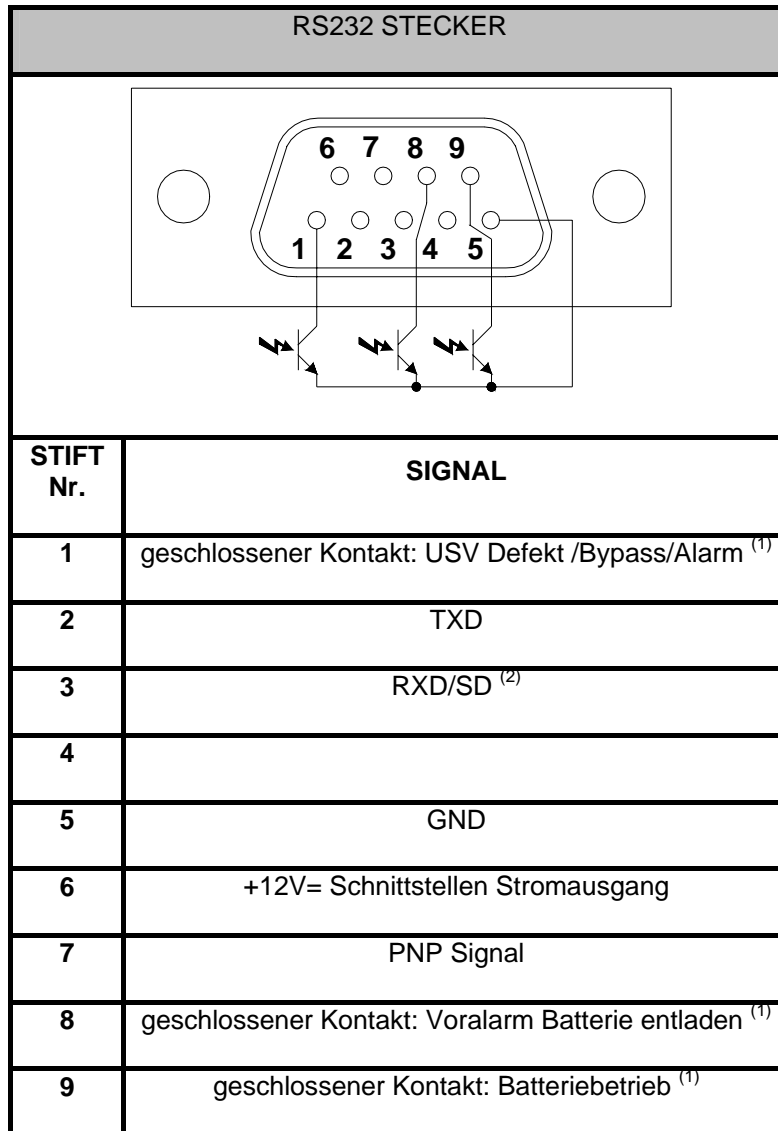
RS232 STECKER

6 7 8 9
1 2 3 4 5

| STIFT Nr. | SIGNAL |
|---|---|
| 1 | geschlossener Kontakt: USV Defekt /Bypass/Alarm $^{(1)}$ |
| 2 | TXD |
| 3 | RXD/SD $^{(2)}$ |
| 4 | |
| 5 | GND |
| 6 | +12V= Schnittstellen Stromausgang |
| 7 | PNP Signal |
| 8 | geschlossener Kontakt: Voralarm Batterie entladen $^{(1)}$ |
| 9 | geschlossener Kontakt: Batteriebetrieb $^{(1)}$ |